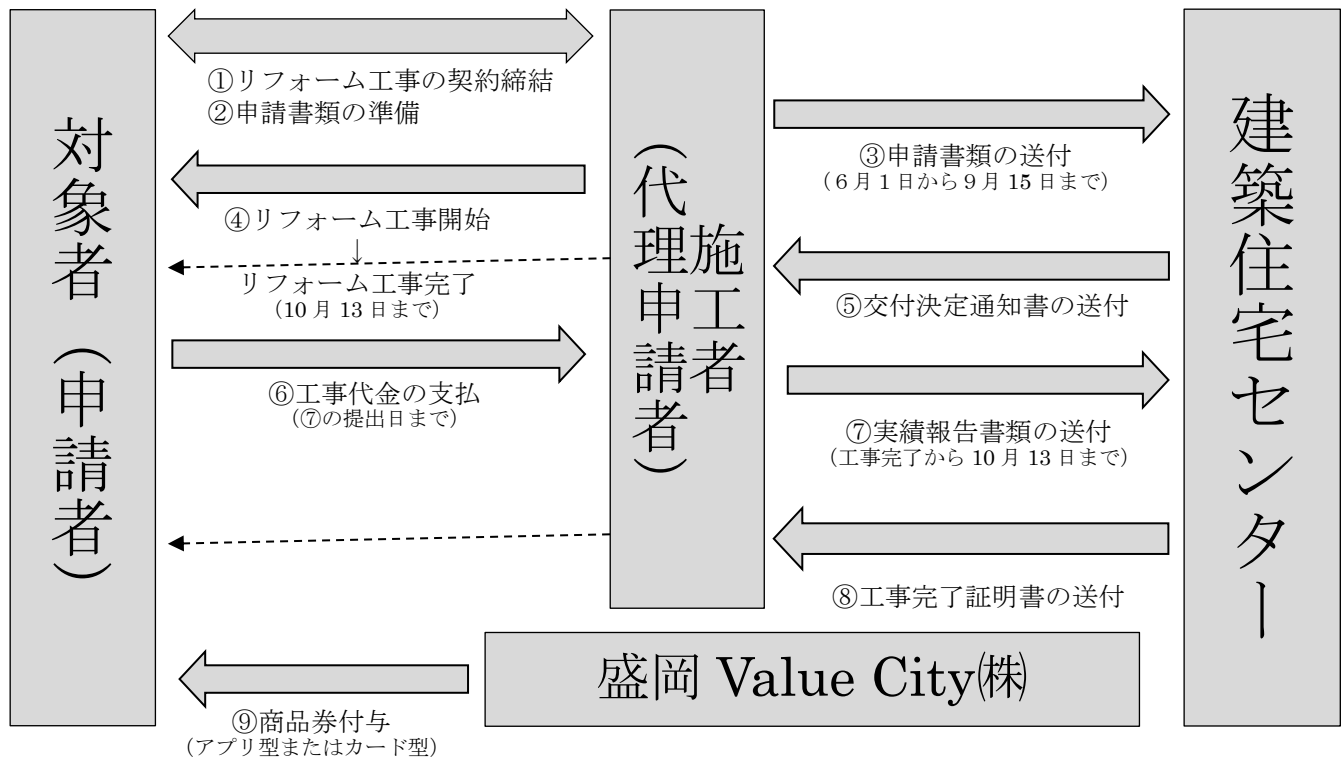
対象者（申請者）

①リフォーム工事の契約締結
②申請書類の準備

施工者（代理申請者）

③申請書類の送付
（6月1日から9月15日まで）

建築住宅センター

④リフォーム工事開始
↓
リフォーム工事完了
（10月13日まで）

⑤交付決定通知書の送付

⑥工事代金の支払
（⑦の提出日まで）

⑦実績報告書類の送付
（工事完了から10月13日まで）

⑧工事完了証明書の送付

盛岡 Value City㈱

⑨商品券付与
（アプリ型またはカード型）